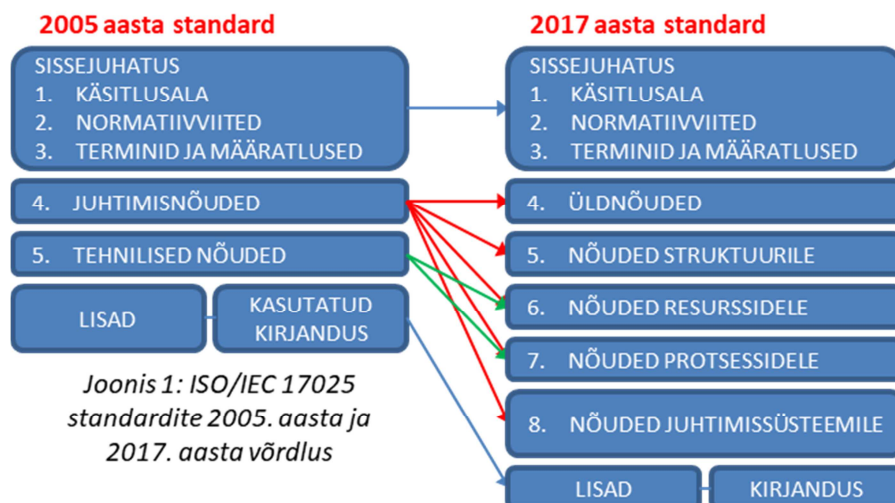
2005 aasta standard

SISSEJUHATUS
1. KÄSITLUSALA
2. NORMATIIVVIITED
3. TERMINID JA MÄÄRATLUSED

4. JUHTIMISNÕUDED

5. TEHNILISED NÕUDED

LISAD

KASUTATUD KIRJANDUS

Joonis 1: ISO/IEC 17025 standardite 2005. aasta ja 2017. aasta võrdlus

2017 aasta standard

SISSEJUHATUS
1. KÄSITLUSALA
2. NORMATIIVVIITED
3. TERMINID JA MÄÄRATLUSED

4. ÜLDNÕUDED

5. NÕUDED STRUKTUURILE

6. NÕUDED RESURSSIDELE

7. NÕUDED PROTSESSIDELE

8. NÕUDED JUHTIMISSÜSTEEMILE

LISAD

KIRJANDUS